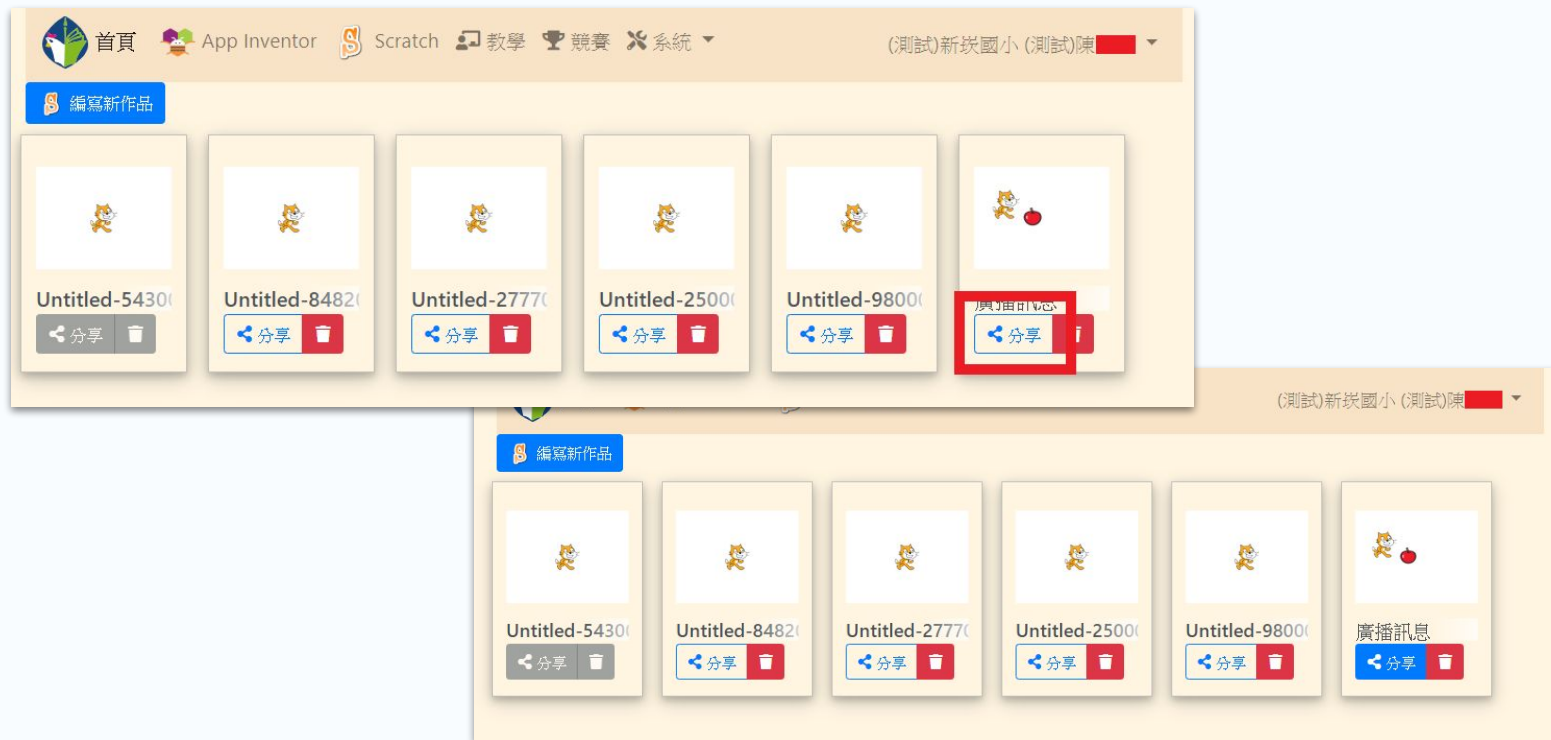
首頁 App Inventor Scratch 教學 競賽 系統 (測試)新roidl國小 (測試)陳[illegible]

編寫新作品

Untitled-5430
分享

Untitled-8482
分享

Untitled-2777
分享

Untitled-2500
分享

Untitled-9800
分享

廣播訊息
分享

(測試)新埃國小 (測試)陳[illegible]

編寫新作品

Untitled-5430
分享

Untitled-8482
分享

Untitled-2777
分享

Untitled-2500
分享

Untitled-9800
分享

廣播訊息
分享